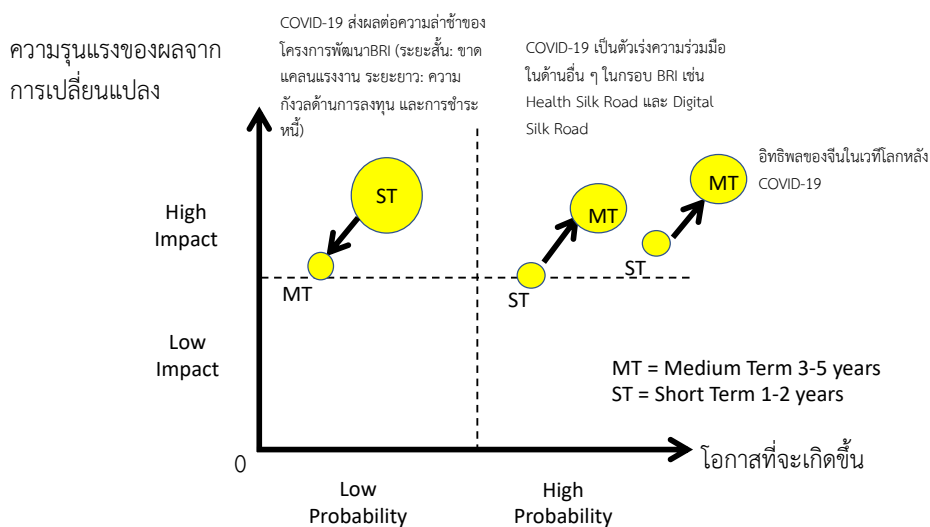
ความรุนแรงของผลจากการเปลี่ยนแปลง

COVID-19 ส่งผลต่อความล่าช้าของโครงการพัฒนาBRI (ระยะสั้น: ขาดแคลนแรงงาน ระยะยาว: ความกังวลด้านการลงทุน และการชำระหนี้)

COVID-19 เป็นตัวเร่งความร่วมมือในด้านอื่น ๆ ในกรอบ BRI เช่น Health Silk Road และ Digital Silk Road

อิทธิพลของจีนในเวทีโลกหลัง COVID-19

High Impact

Low Impact

ST

MT

MT

ST

MT

ST

MT = Medium Term 3-5 years
ST = Short Term 1-2 years

0

โอกาสที่จะเกิดขึ้น

Low Probability

High Probability